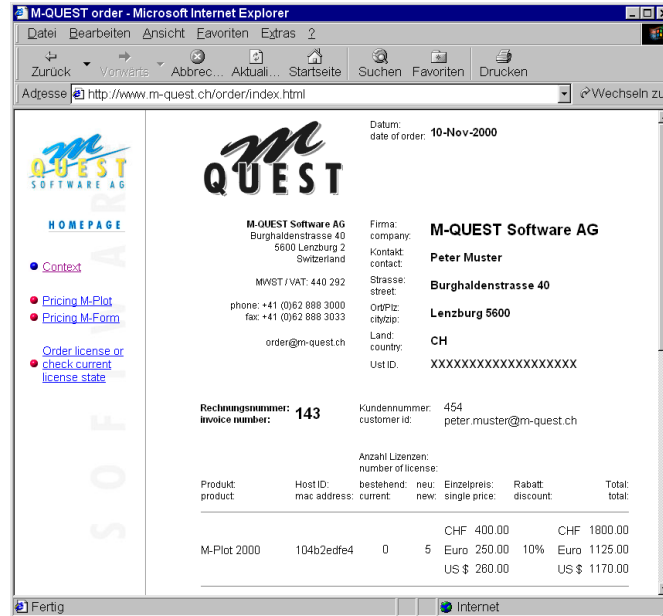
M-QUEST order - Microsoft Internet Explorer

Datei Bearbeiten Ansicht Favoriten Extras ?

Zurück Vorwärts Abbrec... Aktuali... Startseite Suchen Favoriten Drucken

Adresse http://www.m-quest.ch/order/index.html

Wechseln zu

M QUEST SOFTWARE AG

HOMEPAGE

Context

Pricing M-Plot

Pricing M-Form

Order license or check current license state

SOFTWARE

M QUEST

M-QUEST Software AG
Burghaldenstrasse 40
5600 Lenzburg 2
Switzerland

MWST / VAT: 440 292

phone: +41 (0)62 888 3000
fax: +41 (0)62 888 3033

order@m-quest.ch

Datum: date of order: 10-Nov-2000

Firma: company: M-QUEST Software AG

Kontakt: contact: Peter Muster

Strasse: street: Burghaldenstrasse 40

Ort/Plz: city/zip: Lenzburg 5600

Land: country: CH

Ust ID. XXXXXXXXXXXXXXXXXX

Rechnungsnummer: invoice number: 143

Kundennummer: customer id: 454
peter.muster@m-quest.ch

Anzahl Lizenzen: number of license:

| Produkt: product: | Host ID: mac address: | bestehend: current: | neu: new: | Einzelpreis: single price: | Rabatt: discount: | Total: total: |
|---|---|---|---|---|---|---|
| M-Plot 2000 | 104b2edfe4 | 0 | 5 | CHF 400.00 Euro 250.00 US \$ 260.00 | 10% | CHF 1800.00 Euro 1125.00 US \$ 1170.00 |

Fertig

Internet